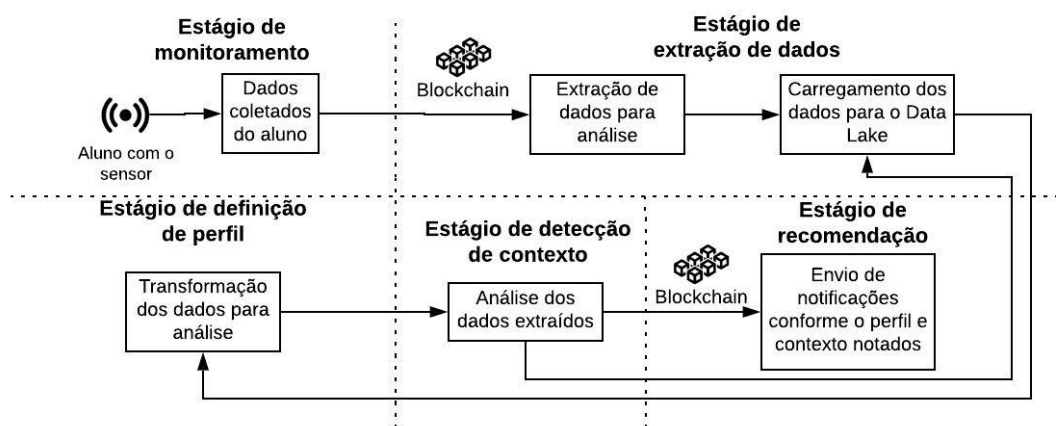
Estágio de monitoramento

Estágio de extração de dados

Aluno com o sensor

Dados coletados do aluno

Blockchain

Extração de dados para análise

Carregamento dos dados para o Data Lake

Estágio de definição de perfil

Estágio de detecção de contexto

Estágio de recomendação

Transformação dos dados para análise

Análise dos dados extraídos

Blockchain

Envio de notificações conforme o perfil e contexto notados